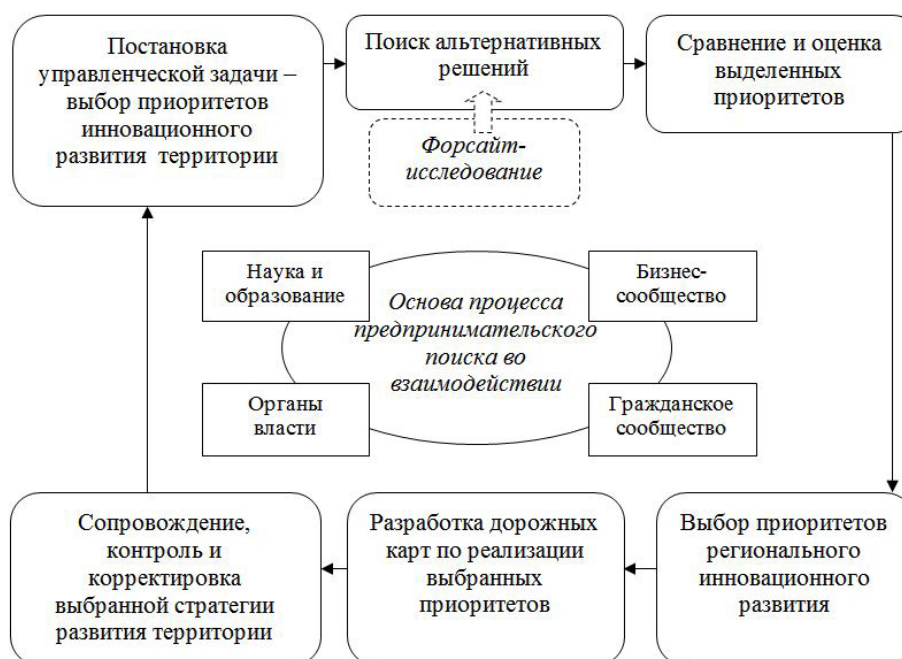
Постановка управленческой задачи – выбор приоритетов инновационного развития территории

Поиск альтернативных решений

Сравнение и оценка выделенных приоритетов

Форсайт-исследование

Наука и образование

Бизнес-сообщество

Основа процесса предпринимательского поиска во взаимодействии

Органы власти

Гражданское сообщество

Сопровождение, контроль и корректировка выбранной стратегии развития территории

Разработка дорожных карт по реализации выбранных приоритетов

Выбор приоритетов регионального инновационного развития